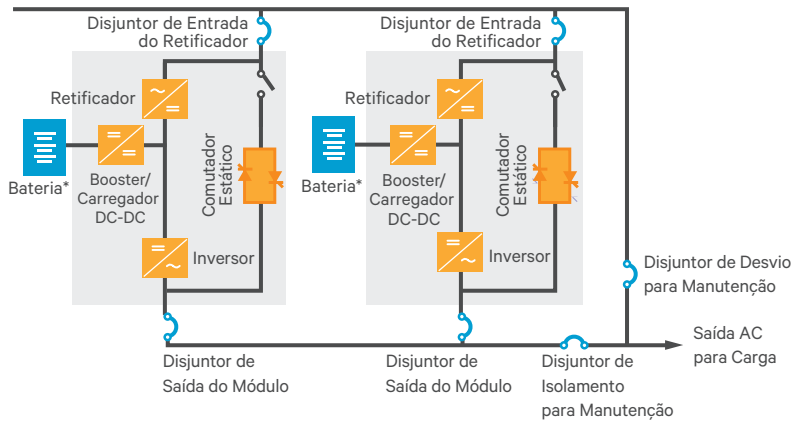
Disjuntor de Entrada do Retificador

Retificador

Bateria*

Booster/ Carregador DC-DC

Comutador Estático

Inversor

Disjuntor de Entrada do Retificador

Retificador

Bateria*

Booster/ Carregador DC-DC

Comutador Estático

Inversor

Disjuntor de Desvio para Manutenção

Saída AC para Carga

Disjuntor de Saída do Módulo

Disjuntor de Saída do Módulo

Disjuntor de Isolamento para Manutenção